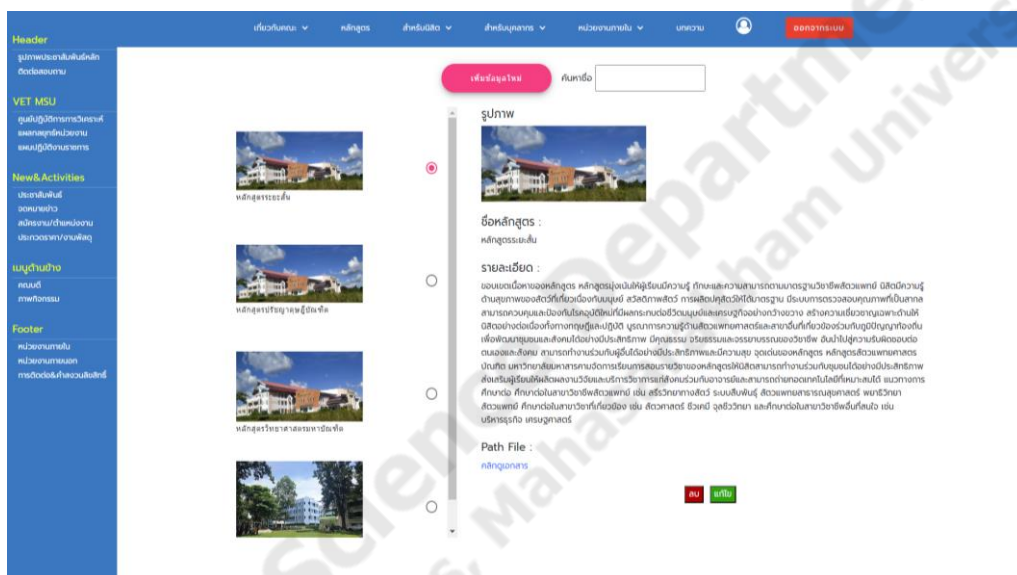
เกี่ยวกับคณะ หลักสูตร สำหรับนิสิต สำหรับบุคลากร หน่วยงานภายใน บทความ ออกจากระบบ

Header
รูปภาพประชาสัมพันธ์หลัก
ติดต่อสอบถาม

VET MSU
ศูนย์ปฏิบัติการการวิเคราะห์
แผนกลยุทธ์หน่วยงาน
แผนปฏิบัติงานราชการ

New&Activities
ประชาสัมพันธ์
จดหมายข่าว
สมัครงาน/ตำแหน่งงาน
ประกวดราคา/งานพัสดุ

เมนูด้านข้าง
คณบดี
ภาพกิจกรรม

Footer
หน่วยงานภายใน
หน่วยงานภายนอก
การติดต่อ&คำแนะนำสินค้า

เพิ่มข้อมูลใหม่ ค้นหาชื่อ

หลักสูตรระยะสั้น

หลักสูตรปริญญาดุษฎีบัณฑิต

หลักสูตรวิทยาศาสตรมหาบัณฑิต

รูปภาพ

ชื่อหลักสูตร :
หลักสูตรระยะสั้น

รายละเอียด :
ขอบเขตเนื้อหาของหลักสูตร หลักสูตรมุ่งเน้นให้ผู้เรียนมีความรู้ ทักษะและความสามารถตามมาตรฐานวิชาชีพสัตวแพทย์ นิสิตมีความรู้ด้านสุขภาพของสัตว์ที่เกี่ยวเนื่องกับมนุษย์ สวัสดิภาพสัตว์ การผลิตปศุสัตว์ให้ได้มาตรฐาน มีระบบการตรวจสอบคุณภาพที่เป็นสากล สามารถควบคุมและป้องกันโรคอุบัติใหม่ที่มีผลกระทบต่อชีวิตมนุษย์และเศรษฐกิจอย่างกว้างขวาง สร้างความเชี่ยวชาญเฉพาะด้านให้นิสิตอย่างต่อเนื่องทั้งทางทฤษฎีและปฏิบัติ บูรณาการความรู้ด้านสัตวแพทยศาสตร์และสาขาอื่นที่เกี่ยวข้องร่วมกับภูมิปัญญาท้องถิ่น เพื่อพัฒนาชุมชนและสังคมได้อย่างมีประสิทธิภาพ มีคุณธรรม จริยธรรมและจรรยาบรรณของวิชาชีพ อันนำไปสู่ความรับผิดชอบต่อตนเองและสังคม สามารถทำงานร่วมกับผู้อื่นได้อย่างมีประสิทธิภาพและมีความสุข จุดเด่นของหลักสูตร หลักสูตรสัตวแพทยศาสตรบัณฑิต มหาวิทยาลัยมหาสารคามจัดการเรียนการสอนรายวิชาของหลักสูตรให้นิสิตสามารถทำงานร่วมกับชุมชนได้อย่างมีประสิทธิภาพ ส่งเสริมผู้เรียนให้ผลิตผลงานวิจัยและบริการวิชาการแก่สังคมร่วมกับอาจารย์และสามารถถ่ายทอดเทคโนโลยีที่เหมาะสมได้ แนวทางการศึกษาต่อ ศึกษาต่อในสาขาวิชาชีพสัตวแพทย์ เช่น สรีรวิทยาทางสัตว์ ระบบสืบพันธุ์ สัตวแพทยสาธารณสุขศาสตร์ พยาธิวิทยาสัตวแพทย์ ศึกษาต่อในสาขาวิชาที่เกี่ยวข้อง เช่น สัตวศาสตร์ ชีวเคมี จุลชีววิทยา และศึกษาต่อในสาขาวิชาอื่นที่สนใจ เช่น บริหารธุรกิจ เศรษฐศาสตร์

Path File :
หลักสูตร

ลบ แก้ไข